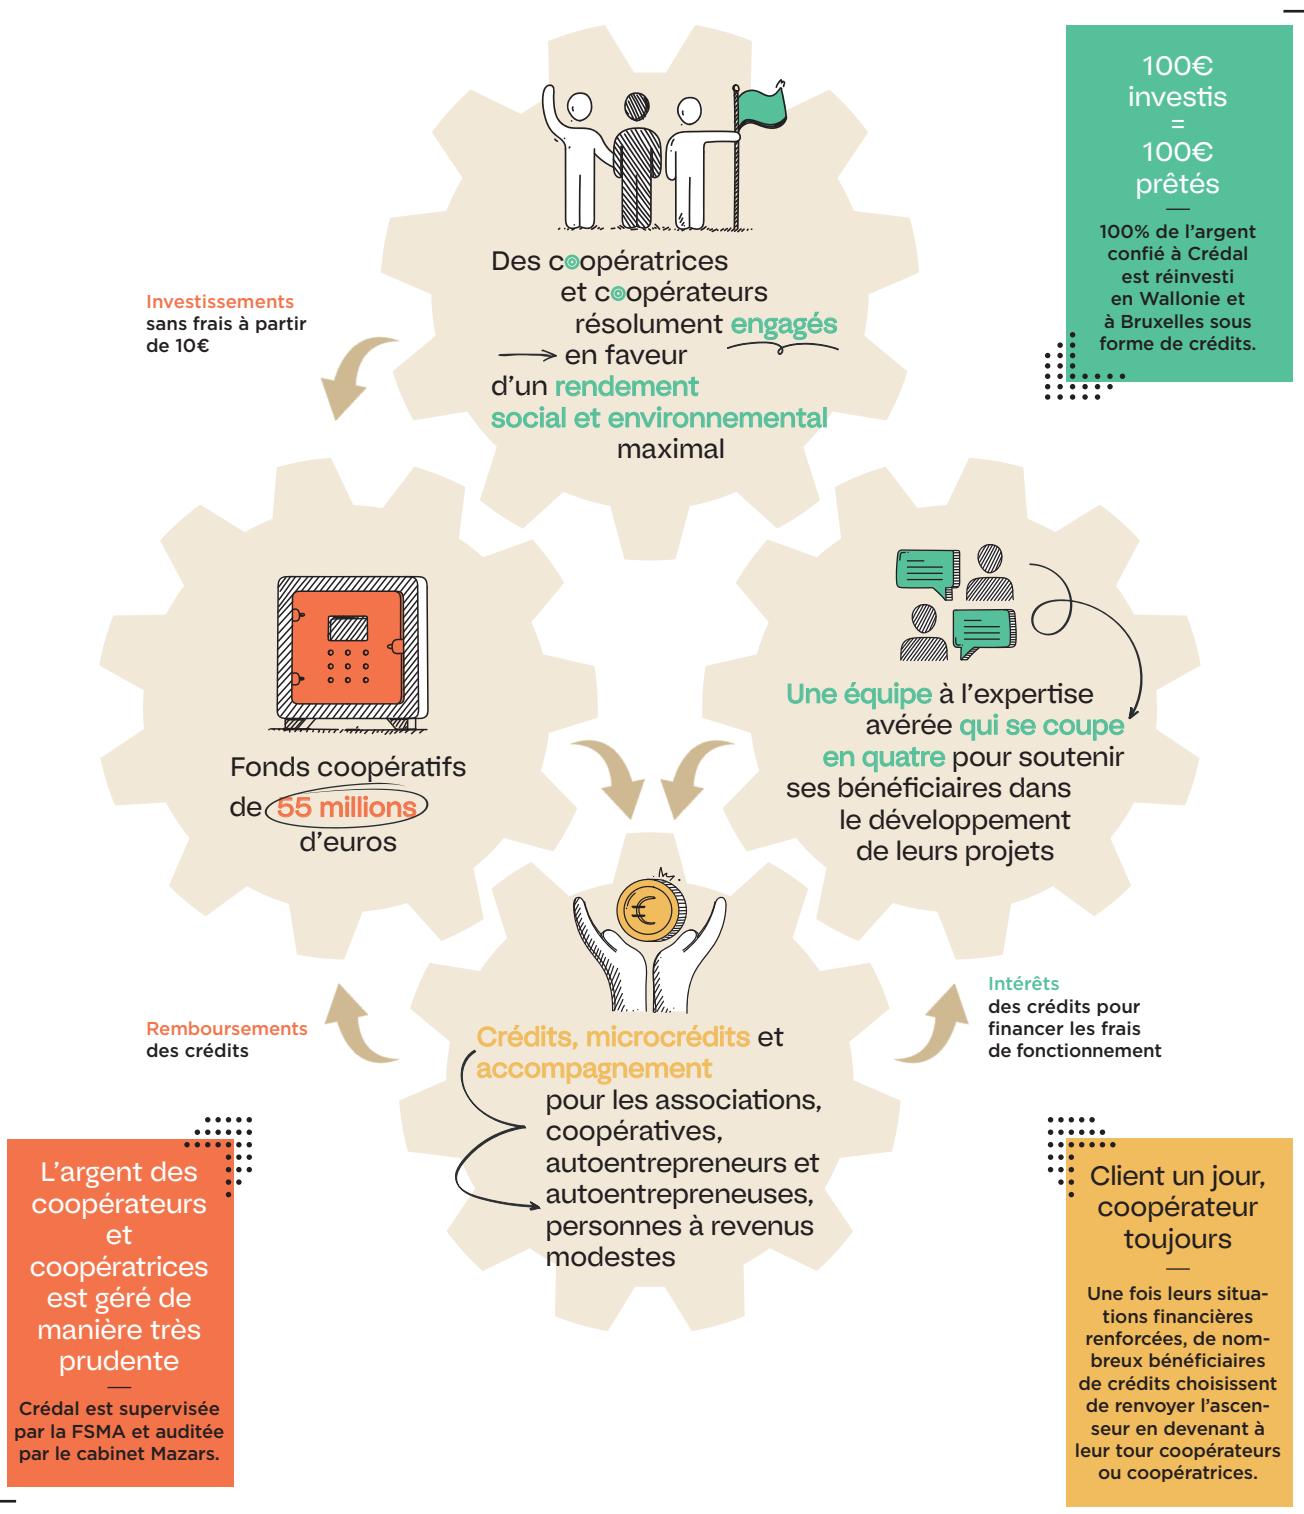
100€ investis = 100€ prêtés

—

100% de l'argent confié à Crédal est réinvesti en Wallonie et à Bruxelles sous forme de crédits.

Investissements
sans frais à partir de 10€

Des coopératrices et coopérateurs résolument engagés en faveur d'un rendement social et environnemental maximal

Fonds coopératifs de 55 millions d'euros

Une équipe à l'expertise avérée qui se coupe en quatre pour soutenir ses bénéficiaires dans le développement de leurs projets

Remboursements
des crédits

Intérêts
des crédits pour financer les frais de fonctionnement

Crédits, microcrédits et accompagnement pour les associations, coopératives, autoentrepreneurs et autoentrepreneuses, personnes à revenus modestes

L'argent des coopérateurs et coopératrices est géré de manière très prudente

—

Crédal est supervisée par la FSMA et auditée par le cabinet Mazars.

Client un jour, coopérateur toujours

—

Une fois leurs situations financières renforcées, de nombreux bénéficiaires de crédits choisissent de renvoyer l'ascenseur en devenant à leur tour coopérateurs ou coopératrices.